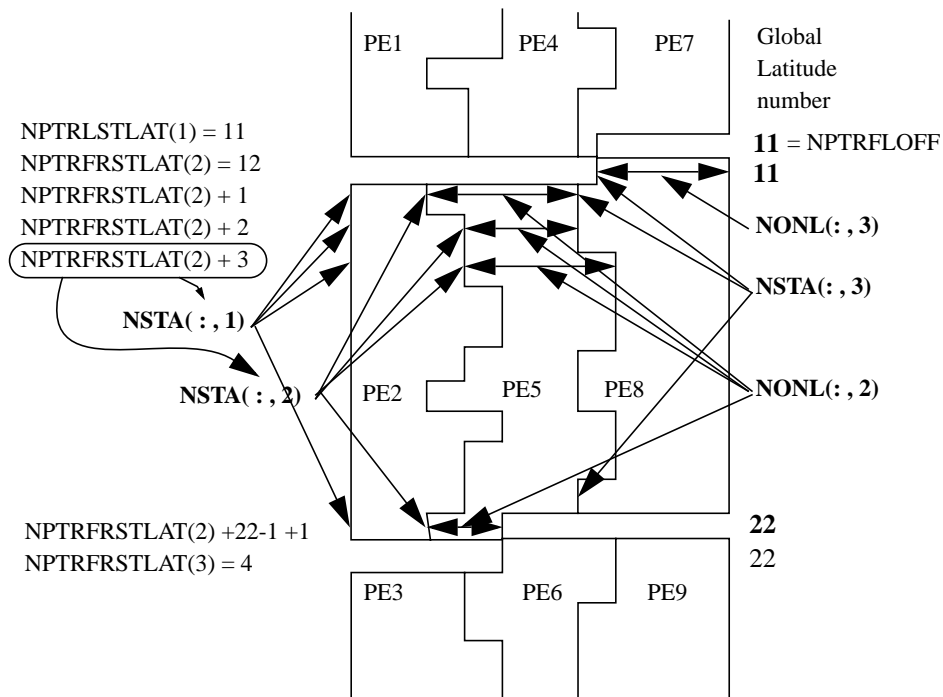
PE1

PE4

PE7

Global Latitude number

NPTRLSTLAT(1) = 11

NPTRFRSTLAT(2) = 12

NPTRFRSTLAT(2) + 1

NPTRFRSTLAT(2) + 2

NPTRFRSTLAT(2) + 3

**11** = NPTRFLOFF

**11**

NONL(: , 3)

NSTA(: , 3)

NSTA( : , 1)

NSTA( : , 2)

PE2

PE5

PE8

NONL(: , 2)

NPTRFRSTLAT(2) +22-1 +1

NPTRFRSTLAT(3) = 4

**22**

22

PE3

PE6

PE9